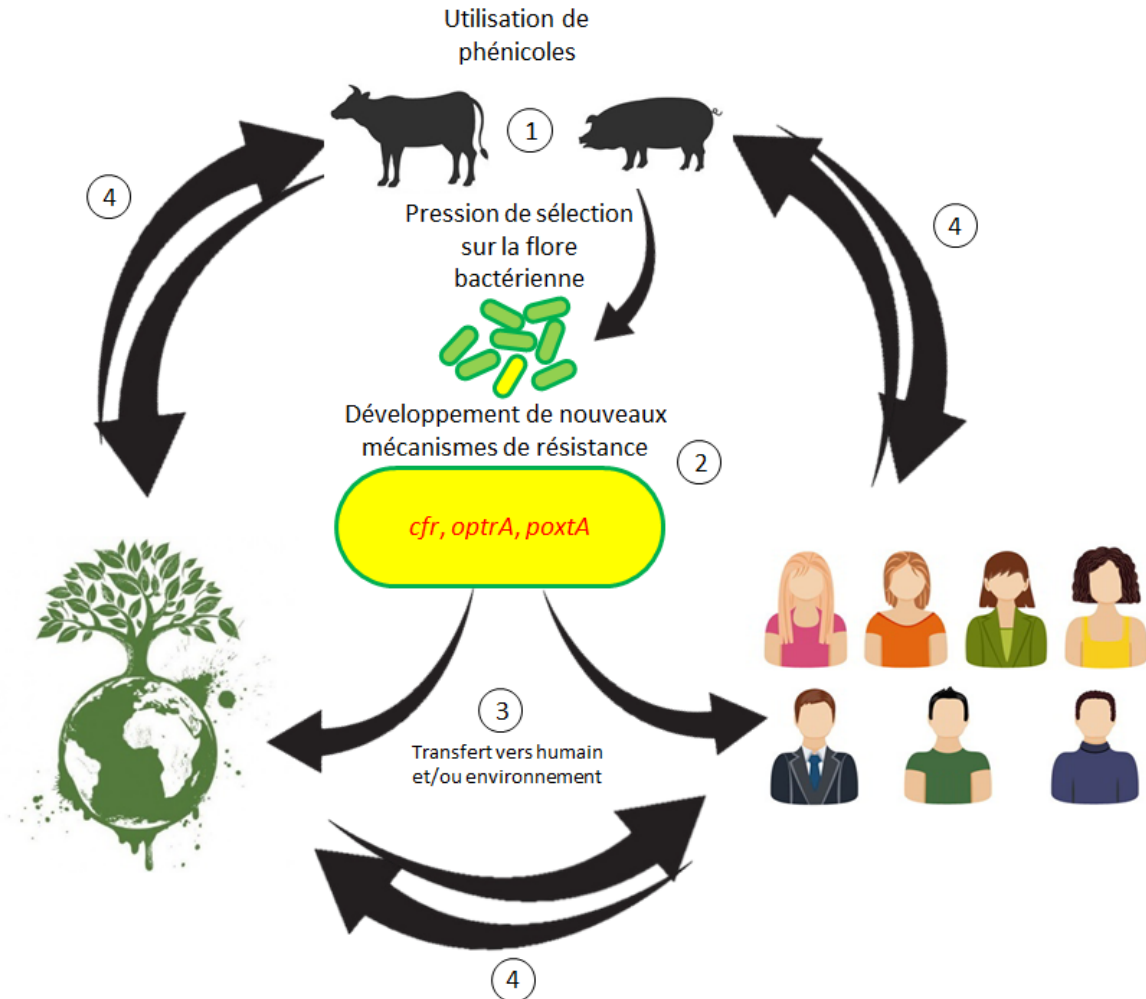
Utilisation de phénicoles

1

4

4

Pression de sélection sur la flore bactérienne

Développement de nouveaux mécanismes de résistance

2

cfr, optrA, poxtA

3

Transfert vers humain et/ou environnement

4